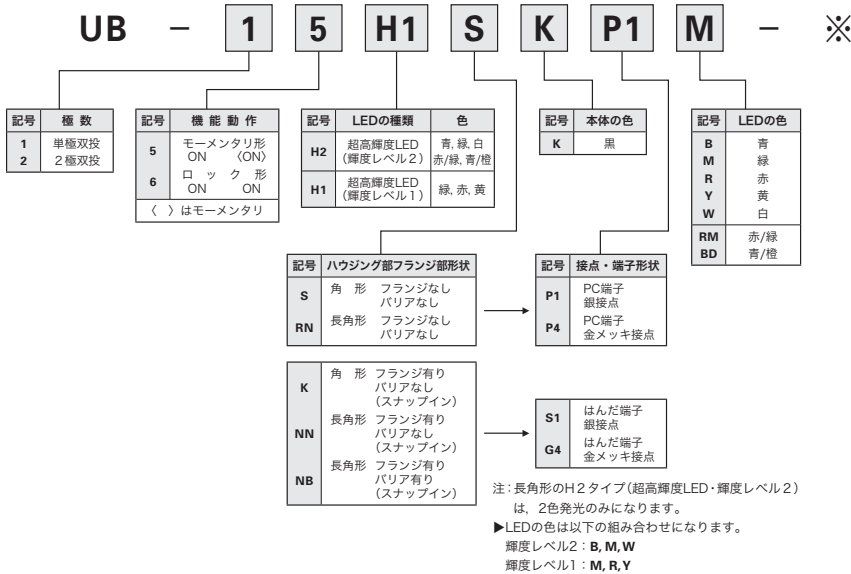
UB － 1 5 H1 S K P1 M － ※

| 記号 | 極 数 |
|---|---|
| 1 | 単極双投 |
| 2 | 2極双投 |

| 記号 | 機 能 動 作 |
|---|---|
| 5 | モーメンタリ形 ON 〈ON〉 |
| 6 | ロ ッ ク 形 ON ON |
| 〈 〉はモーメンタリ | |

| 記号 | LEDの種類 | 色 |
|---|---|---|
| H2 | 超高輝度LED (輝度レベル2) | 青, 緑, 白 赤/緑, 青/橙 |
| H1 | 超高輝度LED (輝度レベル1) | 緑, 赤, 黄 |

| 記号 | 本体の色 |
|---|---|
| K | 黒 |

| 記号 | LEDの色 |
|---|---|
| B | 青 |
| M | 緑 |
| R | 赤 |
| Y | 黄 |
| W | 白 |
| RM | 赤/緑 |
| BD | 青/橙 |

| 記号 | ハウジング部フランジ部形状 |
|---|---|
| S | 角 形 フランジなし バリアなし |
| RN | 長角形 フランジなし バリアなし |

| 記号 | 接点・端子形状 |
|---|---|
| P1 | PC端子 銀接点 |
| P4 | PC端子 金メッキ接点 |

| | |
|---|---|
| K | 角 形 フランジ有り バリアなし (スナップイン) |
| NN | 長角形 フランジ有り バリアなし (スナップイン) |
| NB | 長角形 フランジ有り バリア有り (スナップイン) |

| | |
|---|---|
| S1 | はんだ端子 銀接点 |
| G4 | はんだ端子 金メッキ接点 |

注：長角形のH2タイプ（超高輝度LED・輝度レベル2）は，2色発光のみになります。
▶LEDの色は以下の組み合わせになります。
輝度レベル2：B, M, W
輝度レベル1：M, R, Y